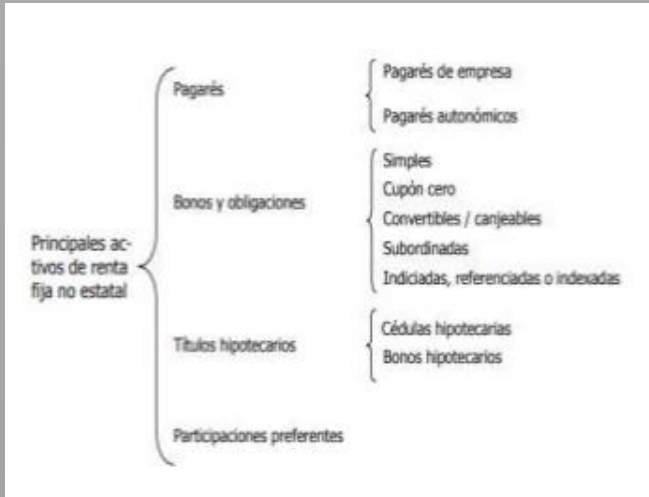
Principales activos de renta fija no estatal

Pagarés
Pagarés de empresa
Pagarés autonómicos

Bonos y obligaciones
Simples
Cupón cero
Convertibles / canjeables
Subordinadas
Indiciadas, referenciadas o indexadas

Títulos hipotecarios
Cédulas hipotecarias
Bonos hipotecarios

Participaciones preferentes